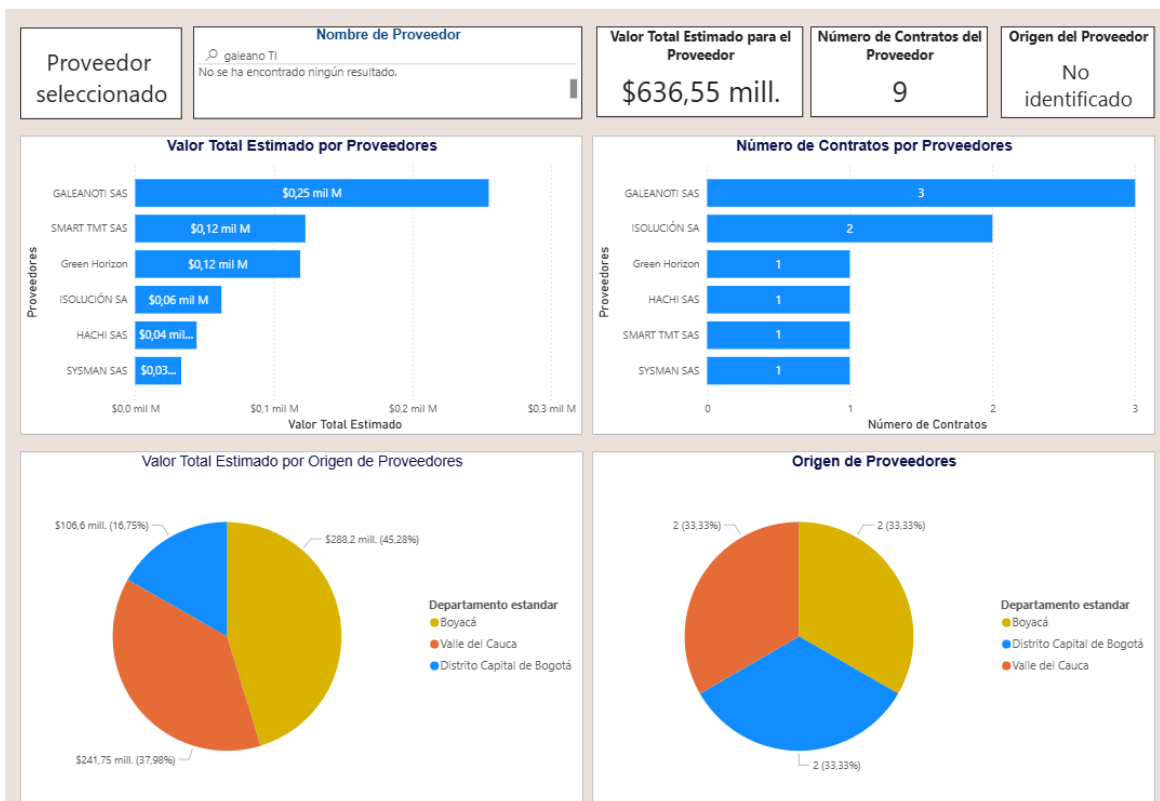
Proveedor seleccionado

Nombre de Proveedor
galeano TI
No se ha encontrado ningún resultado.

Valor Total Estimado para el Proveedor
$636,55 mill.

Número de Contratos del Proveedor
9

Origen del Proveedor
No identificado

Valor Total Estimado por Proveedores

Proveedores
GALEANOTI SAS $0,25 mil M
SMART TMT SAS $0,12 mil M
Green Horizon $0,12 mil M
ISOLUCIÓN SA $0,06 mil M
HACHI SAS $0,04 mil...
SYSMAN SAS $0,03...
$0,0 mil M $0,1 mil M $0,2 mil M $0,3 mil M
Valor Total Estimado

Número de Contratos por Proveedores

Proveedores
GALEANOTI SAS 3
ISOLUCIÓN SA 2
Green Horizon 1
HACHI SAS 1
SMART TMT SAS 1
SYSMAN SAS 1
0 1 2 3
Número de Contratos

Valor Total Estimado por Origen de Proveedores

$106,6 mill. (16,75%)
$288,2 mill. (45,28%)
$241,75 mill. (37,98%)

Departamento estandar
Boyacá
Valle del Cauca
Distrito Capital de Bogotá

Origen de Proveedores

2 (33,33%)
2 (33,33%)
2 (33,33%)

Departamento estandar
Boyacá
Distrito Capital de Bogotá
Valle del Cauca